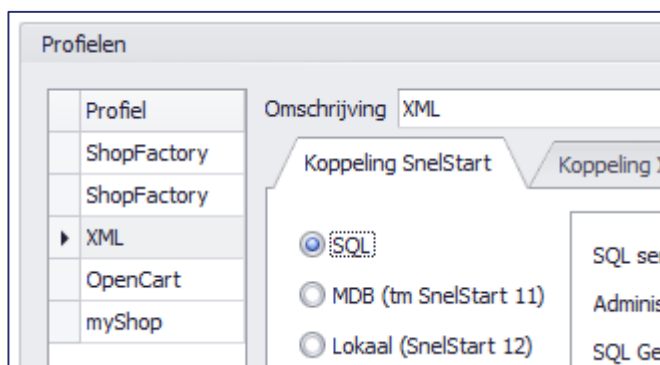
Profielen

| | Profiel |
|---|---|
| | ShopFactory |
| | ShopFactory |
| ▸ | XML |
| | OpenCart |
| | myShop |

Omschrijving XML

Koppeling SnelStart

Koppeling X

SQL

MDB (tm SnelStart 11)

Lokaal (SnelStart 12)

SQL ser

Adminis

SQL Ge